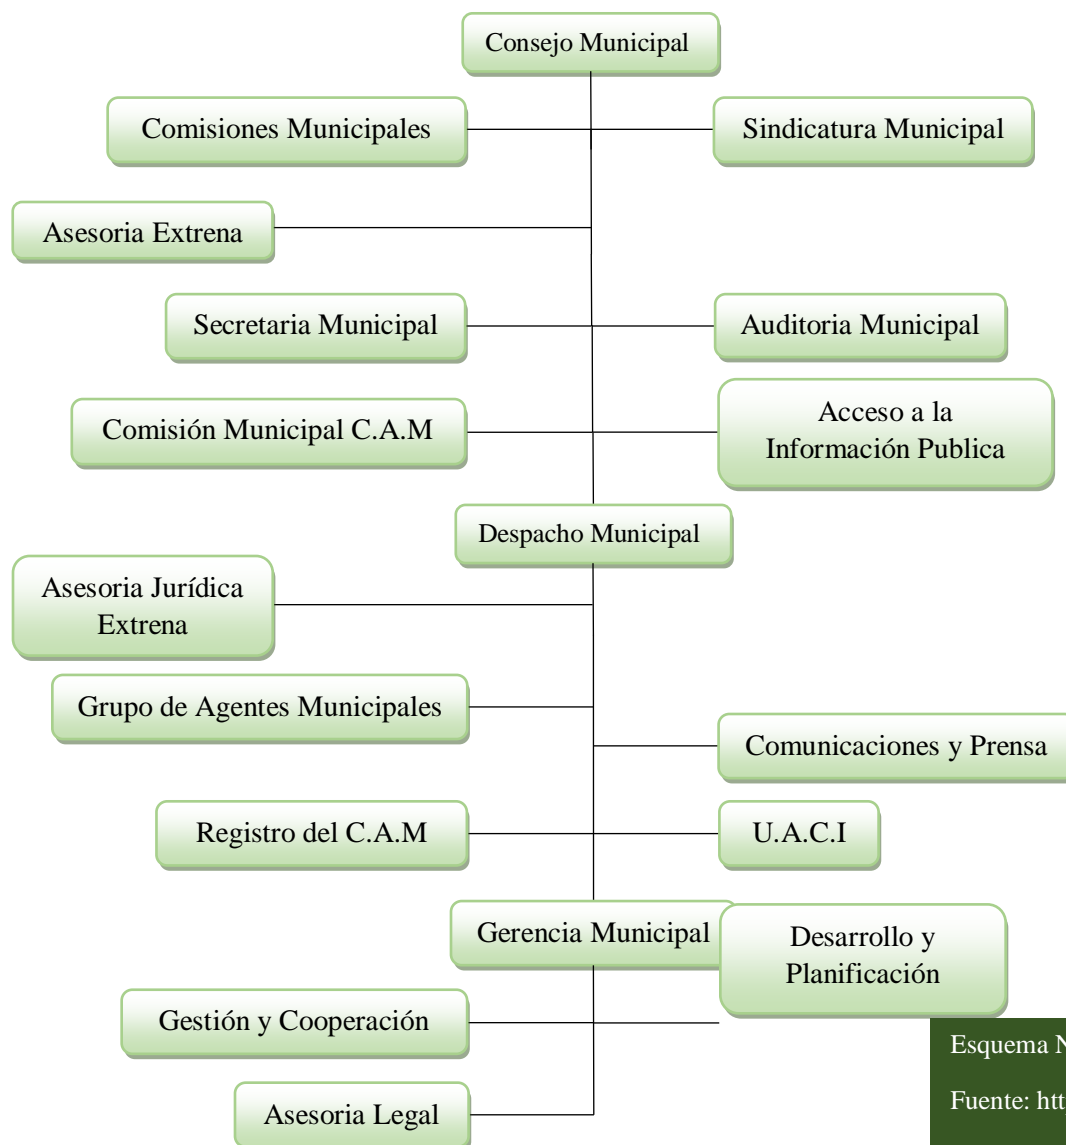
Consejo Municipal

Comisiones Municipales

Sindicatura Municipal

Asesoria Extrena

Secretaria Municipal

Auditoria Municipal

Comisión Municipal C.A.M

Acceso a la Información Publica

Despacho Municipal

Asesoria Jurídica Extrena

Grupo de Agentes Municipales

Comunicaciones y Prensa

Registro del C.A.M

U.A.C.I

Gerencia Municipal

Desarrollo y Planificación

Gestión y Cooperación

Asesoria Legal

Esquema N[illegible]

Fuente: htt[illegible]